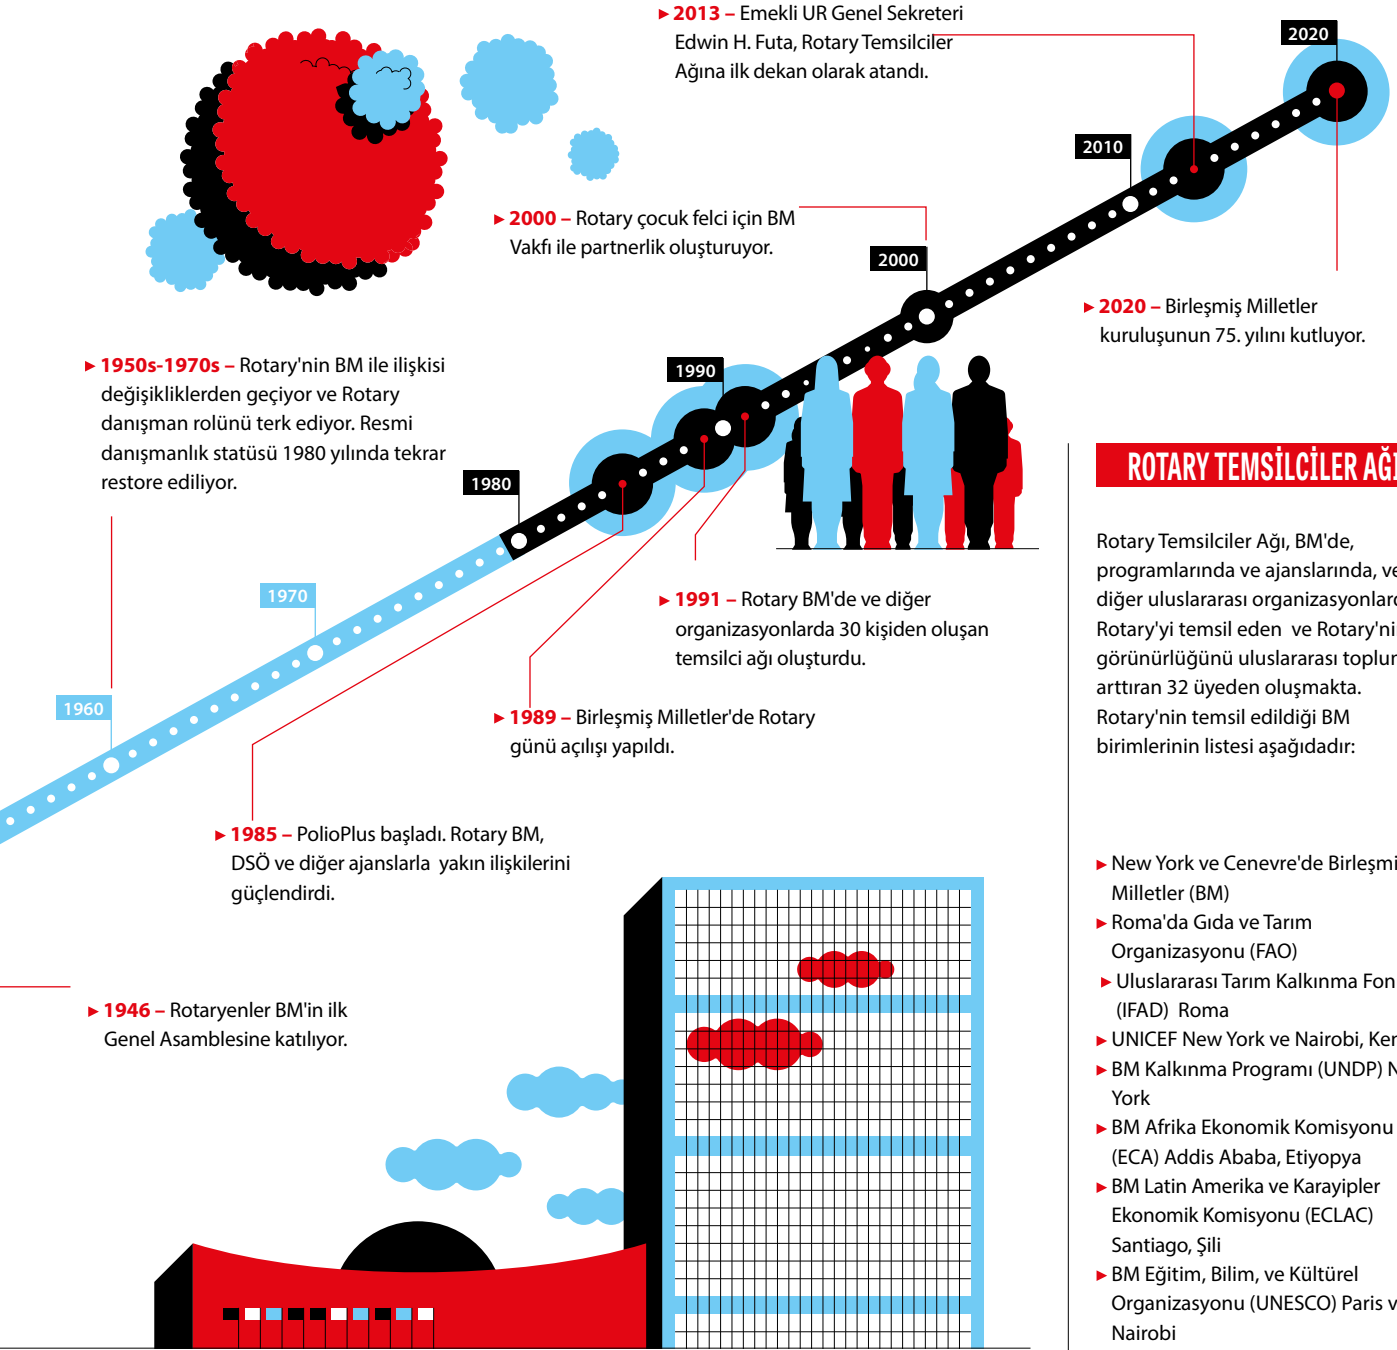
▸ 2013 – Emekli UR Genel Sekreteri Edwin H. Futa, Rotary Temsilciler Ağına ilk dekan olarak atandı.

2020

2010

▸ 2000 – Rotary çocuk felci için BM Vakfı ile partnerlik oluşturuyor.

2000

▸ 2020 – Birleşmiş Milletler kuruluşunun 75. yılını kutluyor.

▸ 1950s-1970s – Rotary'nin BM ile ilişkisi değişiklikler geçiyor ve Rotary danışman rolünü terk ediyor. Resmi danışmanlık statüsü 1980 yılında tekrar restore ediliyor.

1990

1980

1970

1960

▸ 1991 – Rotary BM'de ve diğer organizasyonlarda 30 kişiden oluşan temsilci ağı oluşturdu.

▸ 1989 – Birleşmiş Milletler'de Rotary günü açılışı yapıldı.

▸ 1985 – PolioPlus başladı. Rotary BM, DSÖ ve diğer ajanslarla yakın ilişkilerini güçlendirdi.

▸ 1946 – Rotaryenler BM'in ilk Genel Asamblesine katılıyor.

ROTARY TEMSİLCİLER AĞ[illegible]

Rotary Temsilciler Ağı, BM'de, programlarında ve ajanslarında, ve diğer uluslararası organizasyonlar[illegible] Rotary'yi temsil eden ve Rotary'ni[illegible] görünürlüğünü uluslararası toplu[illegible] arttıran 32 üyeden oluşmakta. Rotary'nin temsil edildiği BM birimlerinin listesi aşağıdadır:

▸ New York ve Cenevre'de Birleşmi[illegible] Milletler (BM)
▸ Roma'da Gıda ve Tarım Organizasyonu (FAO)
▸ Uluslararası Tarım Kalkınma Fon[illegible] (IFAD) Roma
▸ UNICEF New York ve Nairobi, Ke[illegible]
▸ BM Kalkınma Programı (UNDP) N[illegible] York
▸ BM Afrika Ekonomik Komisyonu (ECA) Addis Ababa, Etiyopya
▸ BM Latin Amerika ve Karayipler Ekonomik Komisyonu (ECLAC) Santiago, Şili
▸ BM Eğitim, Bilim, ve Kültürel Organizasyonu (UNESCO) Paris v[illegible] Nairobi